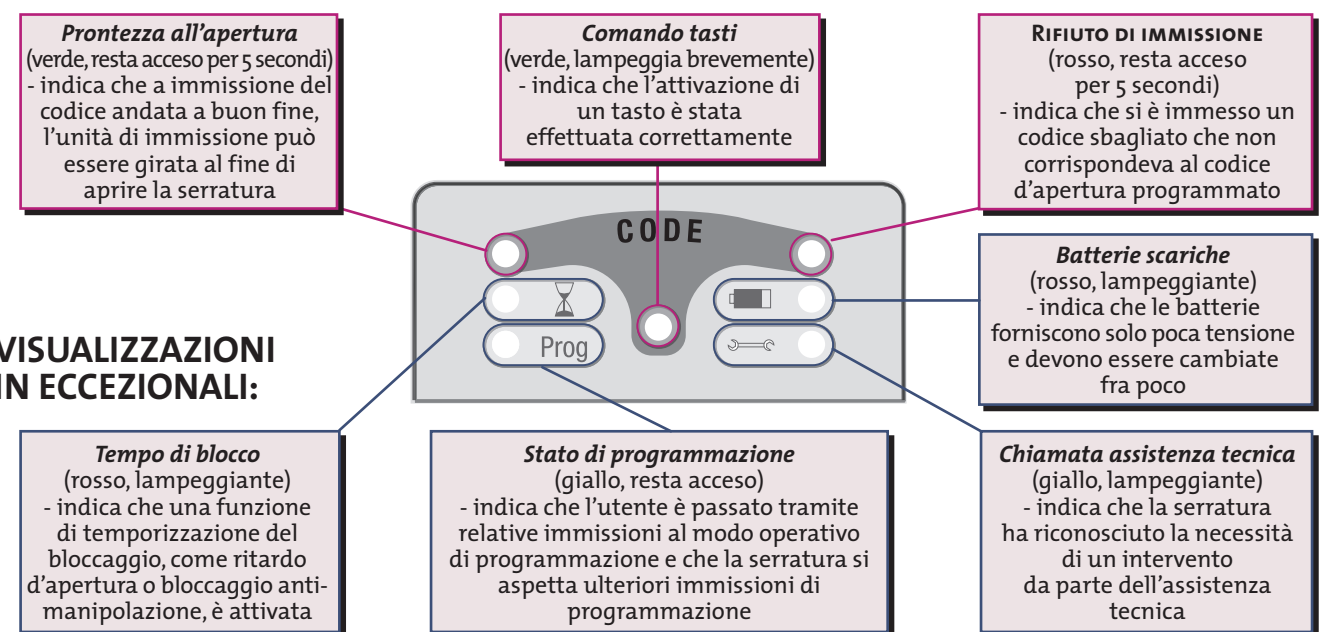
*Prontezza all'apertura*
(verde, resta acceso per 5 secondi)
- indica che a immissione del codice andata a buon fine, l'unità di immissione può essere girata al fine di aprire la serratura

*Comando tasti*
(verde, lampeggia brevemente)
- indica che l'attivazione di un tasto è stata effettuata correttamente

RIFIUTO DI IMMISSIONE
(rosso, resta acceso per 5 secondi)
- indica che si è immesso un codice sbagliato che non corrispondeva al codice d'apertura programmato

CODE

Prog

*Batterie scariche*
(rosso, lampeggiante)
- indica che le batterie forniscono solo poca tensione e devono essere cambiate fra poco

VISUALIZZAZIONI
IN ECCEZIONALI:

*Tempo di blocco*
(rosso, lampeggiante)
- indica che una funzione di temporizzazione del bloccaggio, come ritardo d'apertura o bloccaggio antimanipolazione, è attivata

*Stato di programmazione*
(giallo, resta acceso)
- indica che l'utente è passato tramite relative immissioni al modo operativo di programmazione e che la serratura si aspetta ulteriori immissioni di programmazione

*Chiamata assistenza tecnica*
(giallo, lampeggiante)
- indica che la serratura ha riconosciuto la necessità di un intervento da parte dell'assistenza tecnica